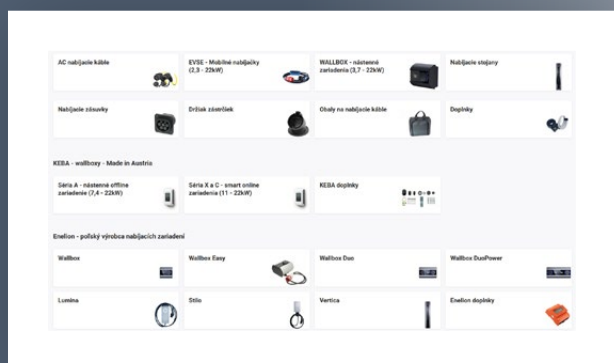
AC nabíjacie káble

EVSE - Mobilné nabíjačky (2,3 - 22kW)

WALLBOX - nástenné zariadenia (3,7 - 22kW)

Nabíjacie stojany

Nabíjacie zásuvky

Držiak zástrčiek

Obaly na nabíjacie káble

Doplnky

KEBA - wallboxy - Made in Austria

Séria A - nástenné offline zariadenie (7,4 - 22kW)

Séria X a C - smart online zariadenia (11 - 22kW)

KEBA doplnky

Enelion - poľský výrobca nabíjacích zariadení

Wallbox

Wallbox Easy

Wallbox Duo

Wallbox DuoPower

Lumina

Stilo

Vertica

Enelion doplnky